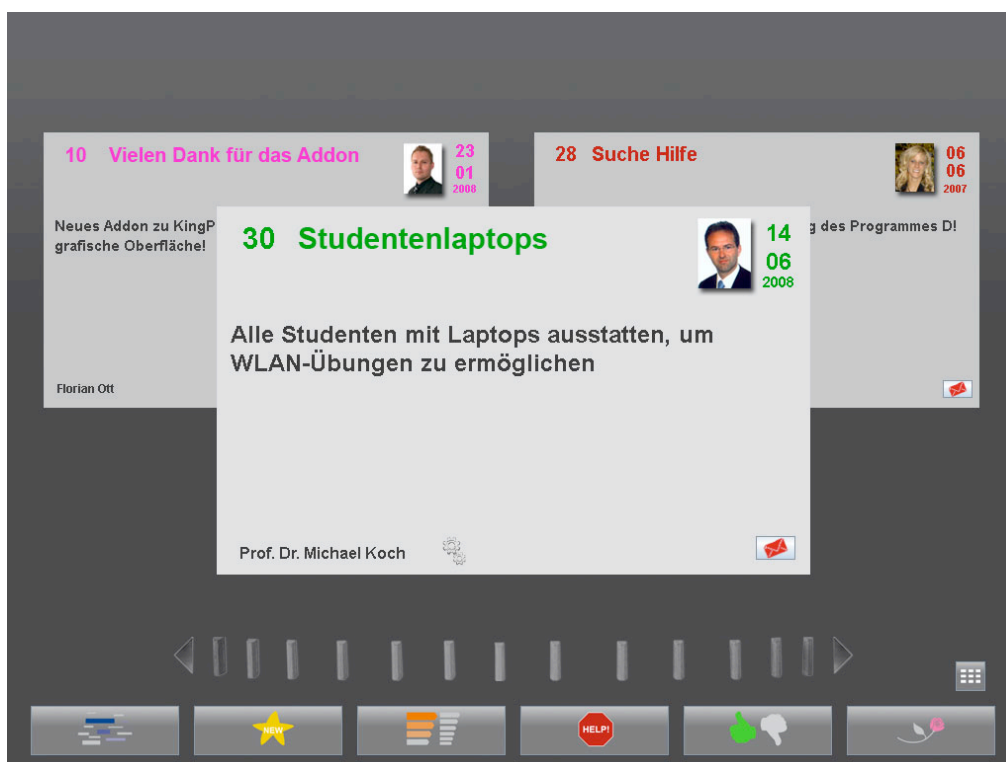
10 Vielen Dank für das Addon

23
01
2008

Neues Addon zu KingP
grafische Oberfläche!

Florian Ott

28 Suche Hilfe

06
06
2007

g des Programmes D!

30 Studentenlaptops

14
06
2008

Alle Studenten mit Laptops ausstatten, um WLAN-Übungen zu ermöglichen

Prof. Dr. Michael Koch

NEW

HELP!